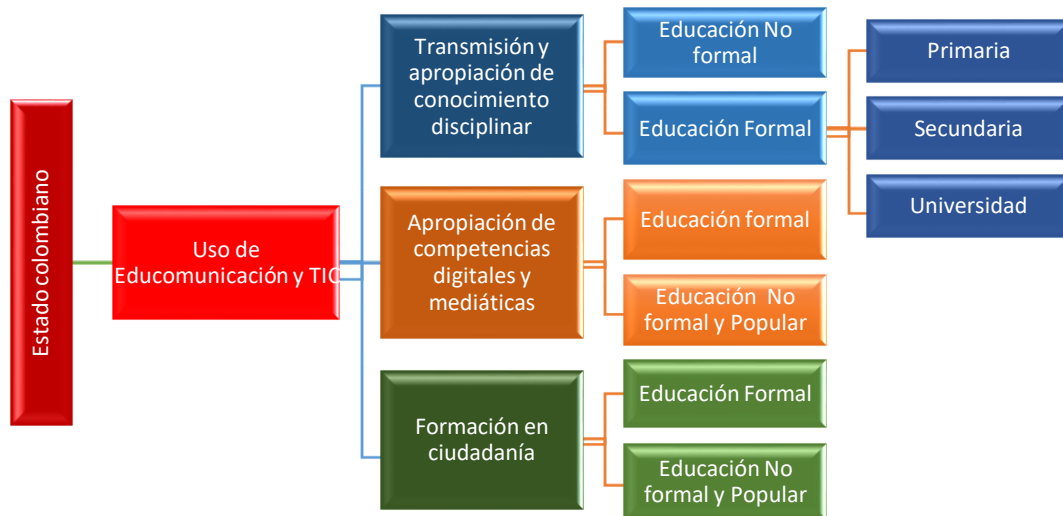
Estado colombiano

Uso de Educomunicación y TIC

Transmisión y apropiación de conocimiento disciplinar

Educación No formal

Educación Formal

Primaria

Secundaria

Universidad

Apropiación de competencias digitales y mediáticas

Educación formal

Educación No formal y Popular

Formación en ciudadanía

Educación Formal

Educación No formal y Popular